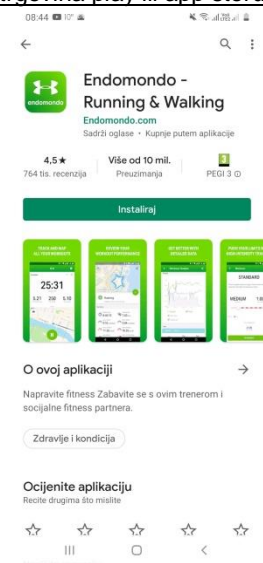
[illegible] play ili app store

08:44 10°

endomondo

Endomondo - Running & Walking

Endomondo.com

Sadrži oglase • Kupnje putem aplikacije

4,5 ★
764 tis. recenzija

Više od 10 mil.
Preuzimanja

3
PEGI 3 ⓘ

Instaliraj

TRACK AND MAP ALL YOUR WORKOUTS

25:31

3.21 258 5.10

REVIEW YOUR WORKOUT PERFORMANCE

GET BETTER WITH DETAILED DATA

PUSH YOUR LIMITS WITH HIGH INTENSITY TRAINING

STANDARD

MEDIUM

O ovoj aplikaciji

Napravite fitness Zabavite se s ovim trenerom i socijalne fitness partnera.

Zdravlje i kondicija

Ocijenite aplikaciju

Recite drugima što mislite

☆ ☆ ☆ ☆ ☆